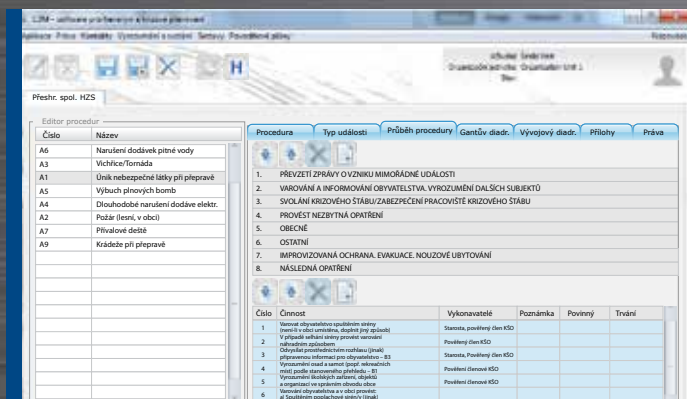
L. CJM – software pro řízení a krizové plánování

Aplikace Právo Kontakty Vyrozumění a svolání Sestavy Provozní prostředí Nápověda

Uživatel: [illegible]
Organizační jednotka: Organization Unit 1
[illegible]

Přeshr. spol. HZS

Editor procedur

| Číslo | Název |
|---|---|
| A6 | Narušení dodávek pitné vody |
| A3 | Vichřice/Tornáda |
| A1 | Únik nebezpečné látky při přepravě |
| A5 | Výbuch plynových bomb |
| A4 | Dlouhodobé narušení dodávek elektr. |
| A2 | Požár (lesní, v obci) |
| A7 | Přívalové deště |
| A9 | Krádeže při přepravě |

Procedura | Typ události | Průběh procedury | Ganttův diagr. | Vývojový diagr. | Přílohy | Práva

1. PŘEVZETÍ ZPRÁVY O VZNIKU MIMOŘÁDNÉ UDÁLOSTI
2. VAROVÁNÍ A INFORMOVÁNÍ OBYVATELSTVA. VYROZUMĚNÍ DALŠÍCH SUBJEKTŮ
3. SVOLÁNÍ KRIZOVÉHO ŠTÁBU/ZABEZPEČENÍ PRACOVIŠTĚ KRIZOVÉHO ŠTÁBU
4. PROVÉST NEZBYTNÁ OPATŘENÍ
5. OBECNÉ
6. OSTATNÍ
7. IMPROVIZOVANÁ OCHRANA. EVAKUACE. NOUZOVÉ UBYTOVÁNÍ
8. NÁSLEDNÁ OPATŘENÍ

| Číslo | Činnost | Vykonavatelé | Poznámka | Povinný | Trvání |
|---|---|---|---|---|---|
| 1 | Varovat obyvatelstvo spuštěním sirény (není-li v obci umístěna, doplnit jiný způsob) | Starosta, pověřený člen KŠO | | | |
| 2 | V případě selhání sirény provést varování náhradním způsobem | Pověřený člen KŠO | | | |
| 3 | Odvysílat prostřednictvím rozhlasu (jiné) připravenou informaci pro obyvatelstvo – B3 | Starosta, pověřený člen KŠO | | | |
| 4 | Vyrozumění osad a samot (popř. rekreačních míst) podle stanoveného přehledu – B1 | Pověření členové KŠO | | | |
| 5 | Vyrozumění školských zařízení, objektů a organizací ve správním obvodu obce | Pověření členové KŠO | | | |
| 6 | Varování obyvatelstva a v obci provést: a) Spuštěním poplachové sirény/v (jinak) | | | | |